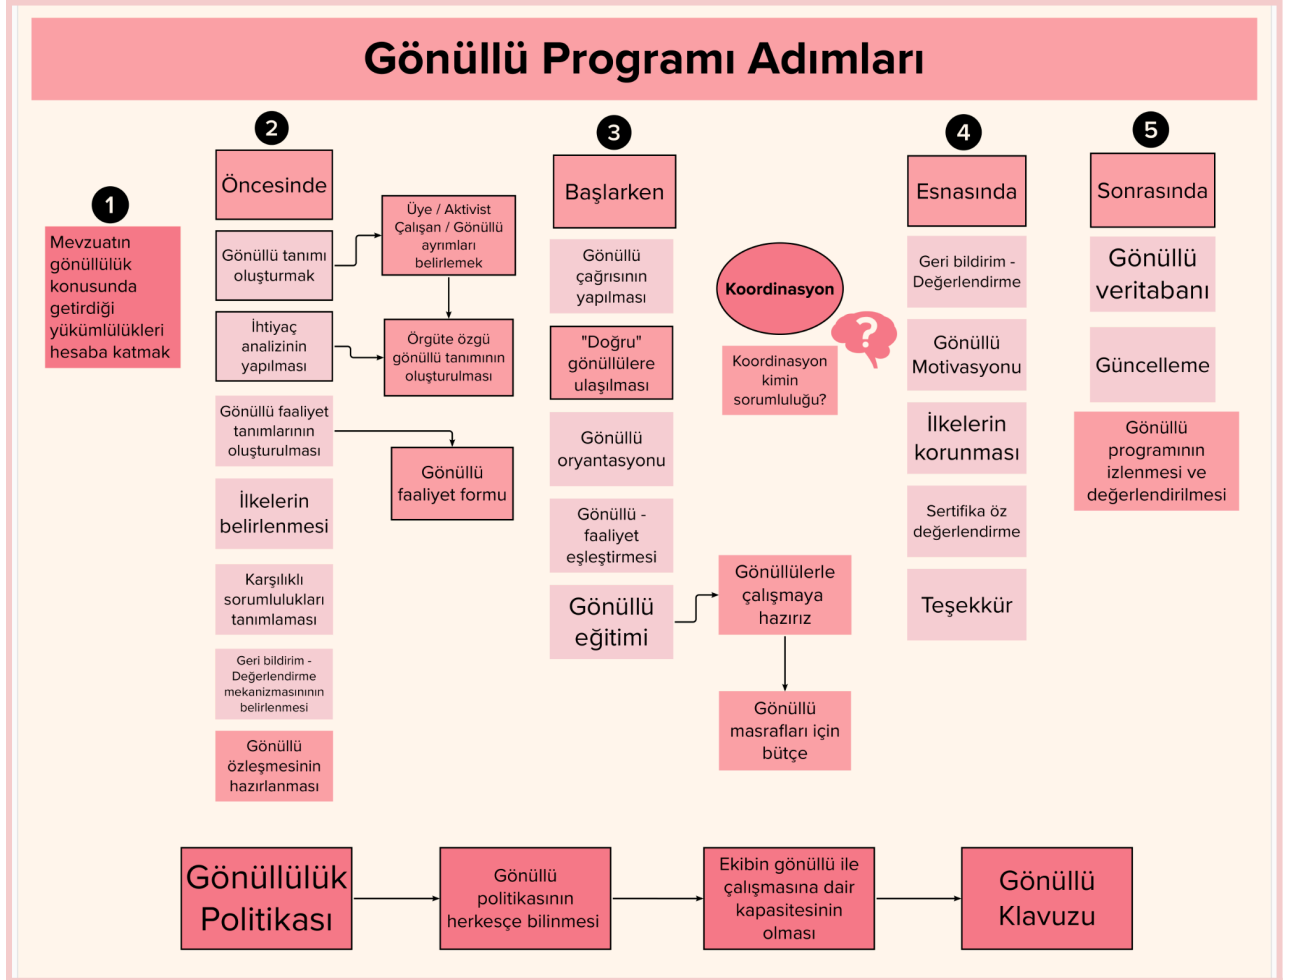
Gönüllü Programı Adımları

1

Mevzuatın gönüllülük konusunda getirdiği yükümlülükleri hesaba katmak

2

Öncesinde

Gönüllü tanımı oluşturmak

Üye / Aktivist Çalışan / Gönüllü ayrımları belirlemek

İhtiyaç analizinin yapılması

Örgüte özgü gönüllü tanımının oluşturulması

Gönüllü faaliyet tanımlarının oluşturulması

Gönüllü faaliyet formu

İlkelerin belirlenmesi

Karşılıklı sorumlulukları tanımlaması

Geri bildirim - Değerlendirme mekanizmasının belirlenmesi

Gönüllü özleşmesinin hazırlanması

3

Başlarken

Gönüllü çağrısının yapılması

"Doğru" gönüllülere ulaşılması

Gönüllü oryantasyonu

Gönüllü - faaliyet eşleştirmesi

Gönüllü eğitimi

Gönüllülerle çalışmaya hazırız

Gönüllü masrafları için bütçe

Koordinasyon

Koordinasyon kimin sorumluluğu?

4

Esnasında

Geri bildirim - Değerlendirme

Gönüllü Motivasyonu

İlkelerin korunması

Sertifika öz değerlendirme

Teşekkür

5

Sonrasında

Gönüllü veritabanı

Güncelleme

Gönüllü programının izlenmesi ve değerlendirilmesi

Gönüllülük Politikası

Gönüllü politikasının herkesçe bilinmesi

Ekibin gönüllü ile çalışmasına dair kapasitesinin olması

Gönüllü Klavuzu